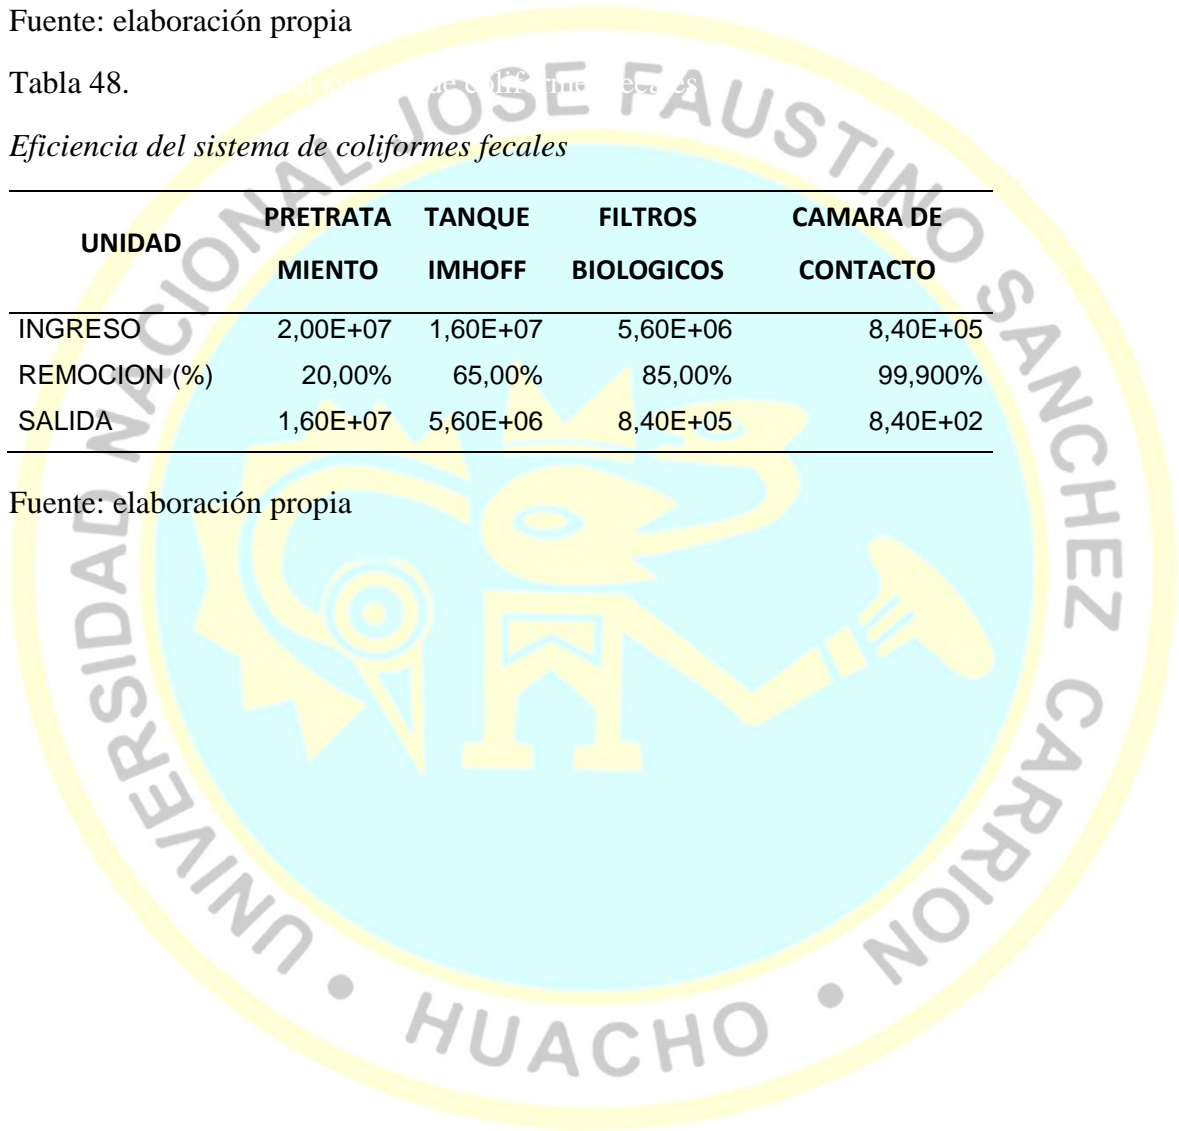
Fuente: elaboración propia

Tabla 48.

*Eficiencia del sistema de coliformes fecales*

| UNIDAD | PRETRATAMIENTO | TANQUE IMHOFF | FILTROS BIOLOGICOS | CAMARA DE CONTACTO |
|---|---|---|---|---|
| INGRESO | 2,00E+07 | 1,60E+07 | 5,60E+06 | 8,40E+05 |
| REMOCION (%) | 20,00% | 65,00% | 85,00% | 99,900% |
| SALIDA | 1,60E+07 | 5,60E+06 | 8,40E+05 | 8,40E+02 |

Fuente: elaboración propia

UNIVERSIDAD NACIONAL JOSE FAUSTINO SANCHEZ CARRION • HUACHO •